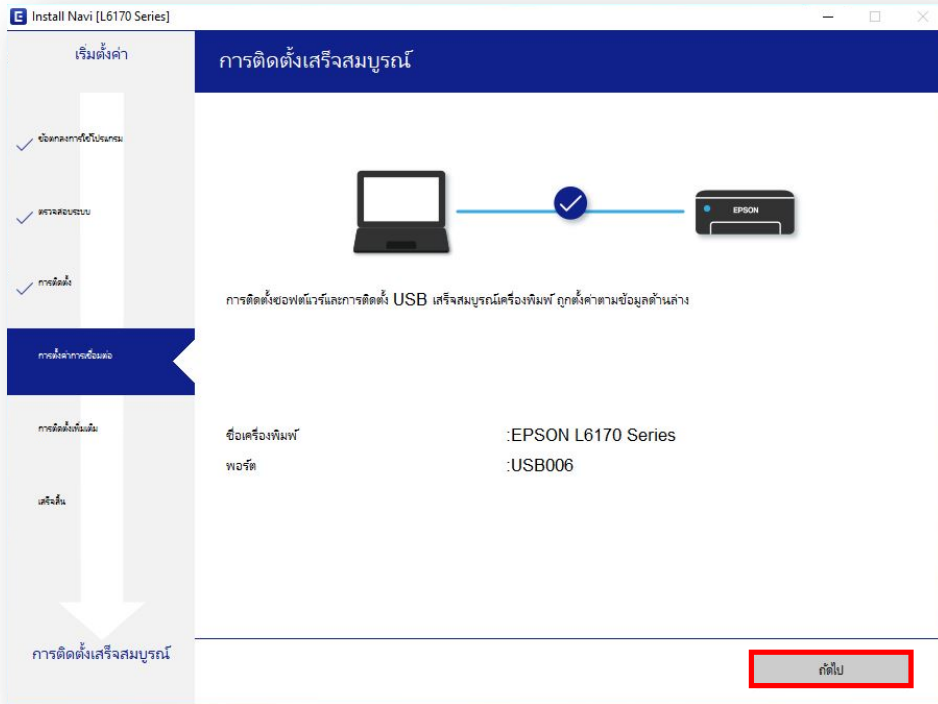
Install Navi [L6170 Series]

เริ่มตั้งค่า

ข้อตกลงการใช้โปรแกรม

ตรวจสอบระบบ

การติดตั้ง

การตั้งค่าการเชื่อมต่อ

การติดตั้งเพิ่มเติม

เสร็จสิ้น

การติดตั้งเสร็จสมบูรณ์

การติดตั้งเสร็จสมบูรณ์

EPSON

การติดตั้งซอฟต์แวร์และการติดตั้ง USB เสร็จสมบูรณ์เครื่องพิมพ์ ถูกตั้งค่าตามข้อมูลด้านล่าง

| ชื่อเครื่องพิมพ์ | :EPSON L6170 Series |
|---|---|
| พอร์ต | :USB006 |

ถัดไป